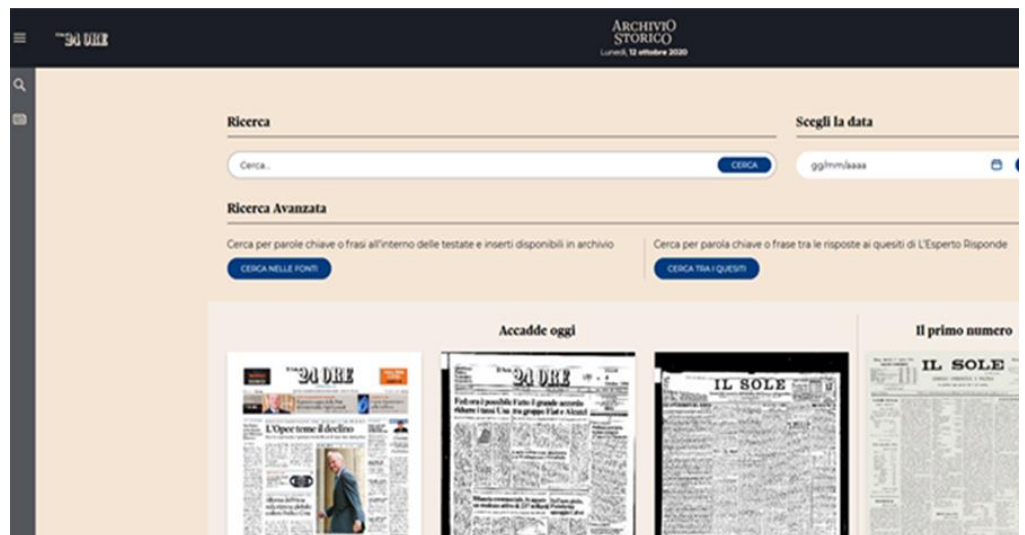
24 ORE

ARCHIVIO STORICO
Lunedì, 12 ottobre 2020

Ricerca

Cerca...

CERCA

Scegli la data

gg/mm/aaaa

Ricerca Avanzata

Cerca per parole chiave o frasi all'interno delle testate e inserti disponibili in archivio

CERCA NELLE FONTI

Cerca per parola chiave o frase tra le risposte ai quesiti di L'Esperto Risponde

CERCA TRA I QUESITI

Accadde oggi

Il primo numero

24 ORE

L'Opec teme il declino

24 ORE

Fed ora è possibile Fatto il grande accordo ridurre i tassi Usa tra gruppo Fiat e Akzo

IL SOLE

IL SOLE